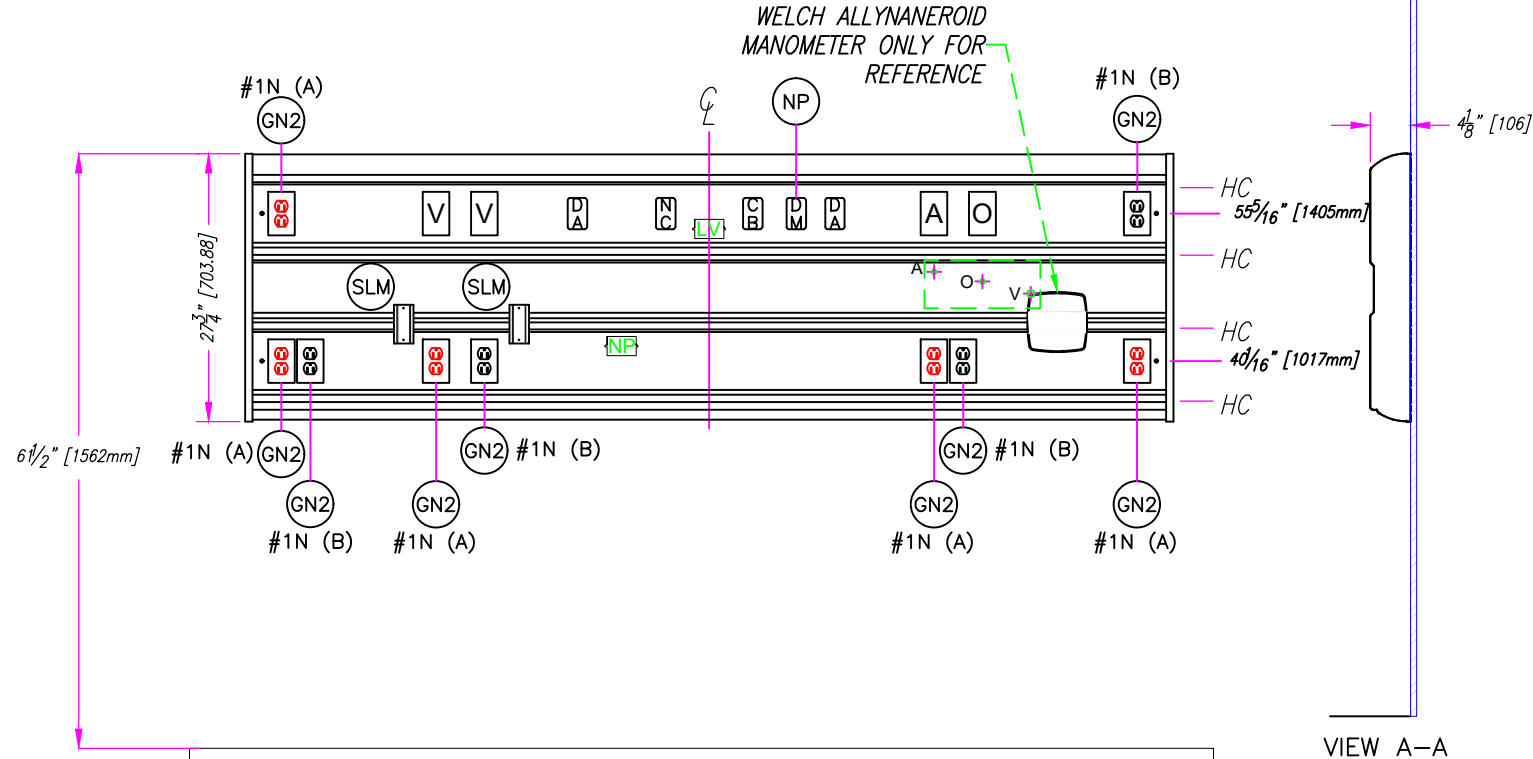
WELCH ALLYNANEROID MANOMETER ONLY FOR REFERENCE

#1N (A)
GN2

NP

#1N (B)
GN2

$4\frac{1}{8}$" [106]

$\mathcal{C}_L$

V V D A N C LV C B D M D A A O

HC
$55\frac{5}{16}$" [1405mm]
HC
HC
$40\frac{1}{16}$" [1017mm]
HC

$27\frac{3}{4}$" [703.88]

SLM SLM

A O V

NP

$61\frac{1}{2}$" [1562mm]

#1N (A) GN2
GN2 #1N (B)
GN2 #1N (B)
GN2 #1N (B)
GN2 #1N (A)
GN2 #1N (A)
GN2 #1N (A)
GN2 #1N (A)

VIEW A–A